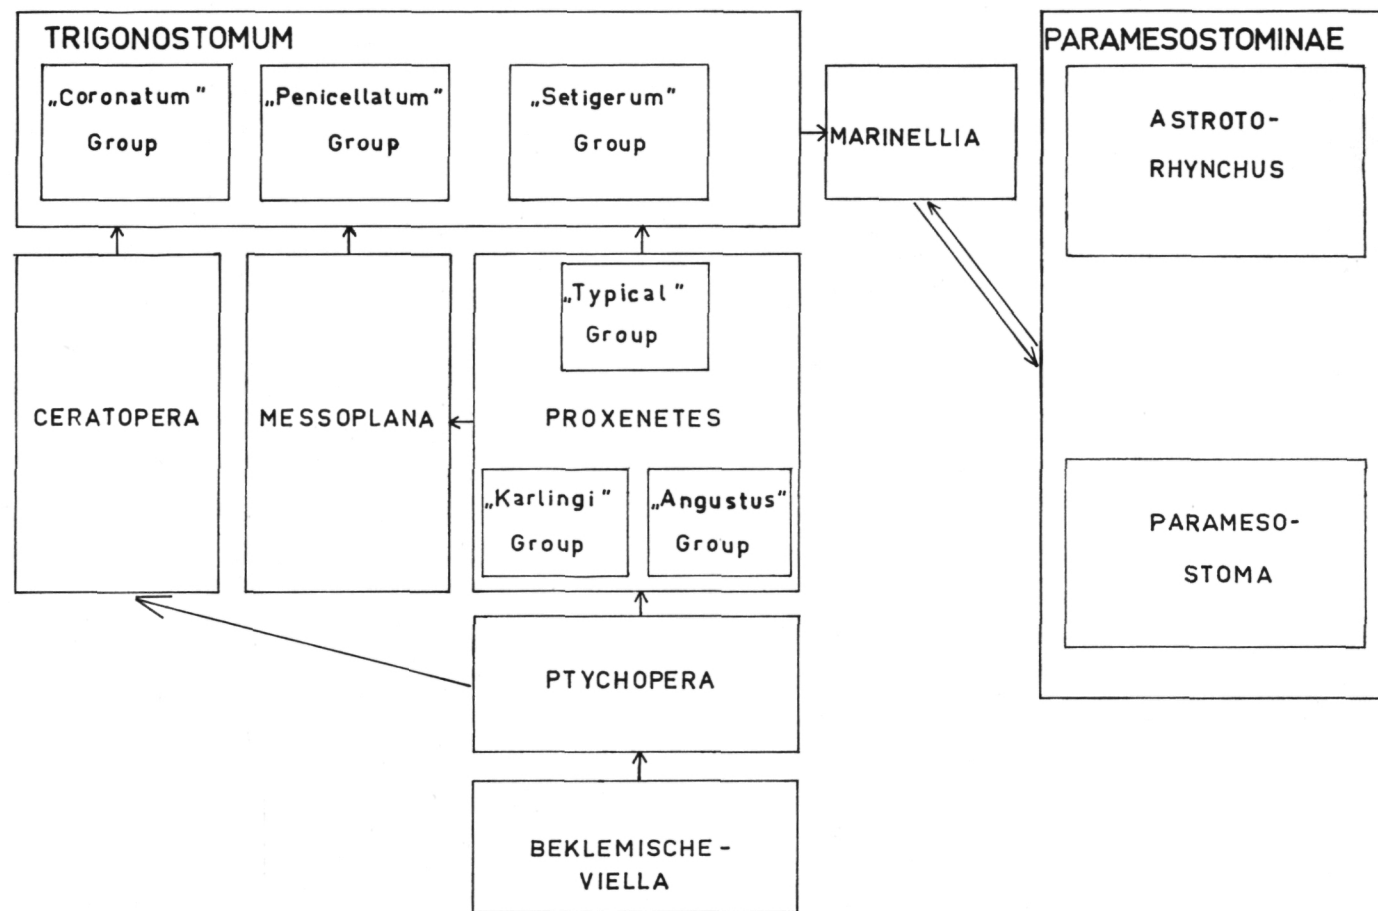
TRIGONOSTOMUM

„Coronatum" Group

„Penicellatum" Group

„Setigerum" Group

MARINELLIA

PARAMESOSTOMINAE

ASTROTO-RHYNCHUS

PARAMESO-STOMA

CERATOPERA

MESSOPLANA

„Typical" Group

PROXENETES

„Karlingi" Group

„Angustus" Group

PTYCHOPERA

BEKLEMISCHE-VIELLA